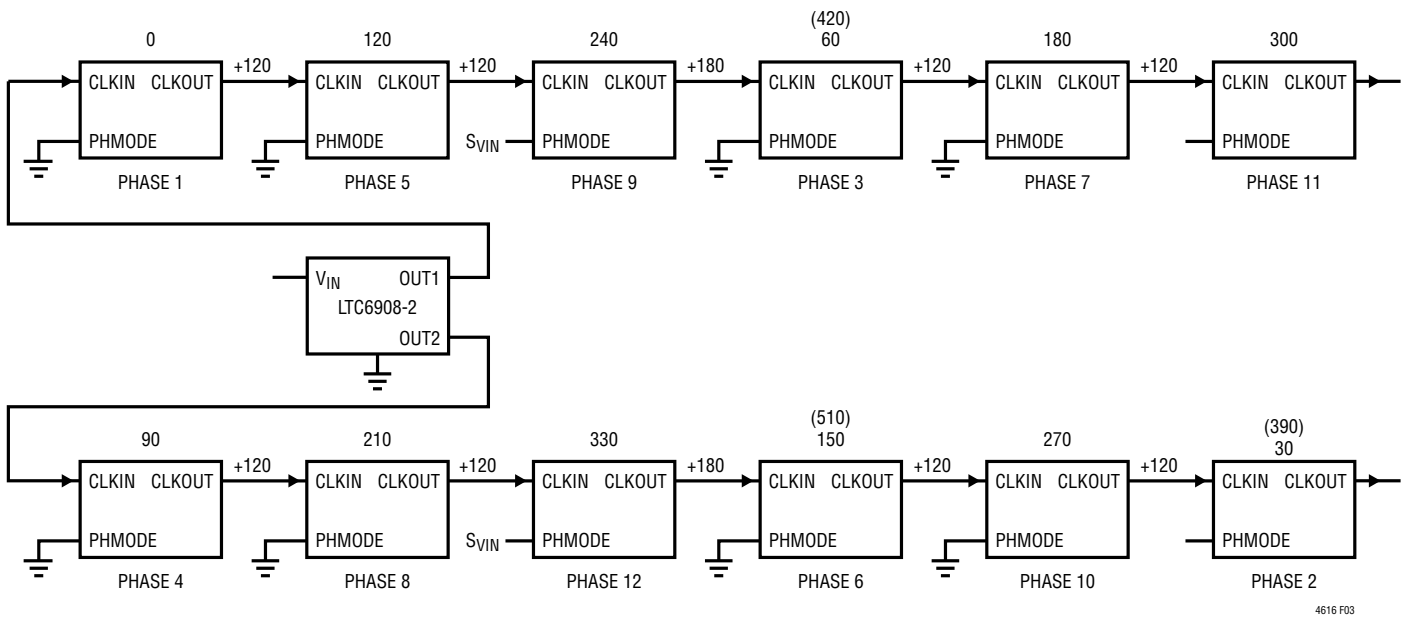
0
+120
120
+120
240
+180
(420)
60
+120
180
+120
300

CLKIN CLKOUT
PHMODE
PHASE 1

CLKIN CLKOUT
PHMODE
PHASE 5

$S_{VIN}$
CLKIN CLKOUT
PHMODE
PHASE 9

CLKIN CLKOUT
PHMODE
PHASE 3

CLKIN CLKOUT
PHMODE
PHASE 7

CLKIN CLKOUT
PHMODE
PHASE 11

$V_{IN}$
OUT1
LTC6908-2
OUT2

90
+120
210
+120
330
+180
(510)
150
+120
270
+120
(390)
30

CLKIN CLKOUT
PHMODE
PHASE 4

CLKIN CLKOUT
PHMODE
PHASE 8

$S_{VIN}$
CLKIN CLKOUT
PHMODE
PHASE 12

CLKIN CLKOUT
PHMODE
PHASE 6

CLKIN CLKOUT
PHMODE
PHASE 10

CLKIN CLKOUT
PHMODE
PHASE 2

4616 F03